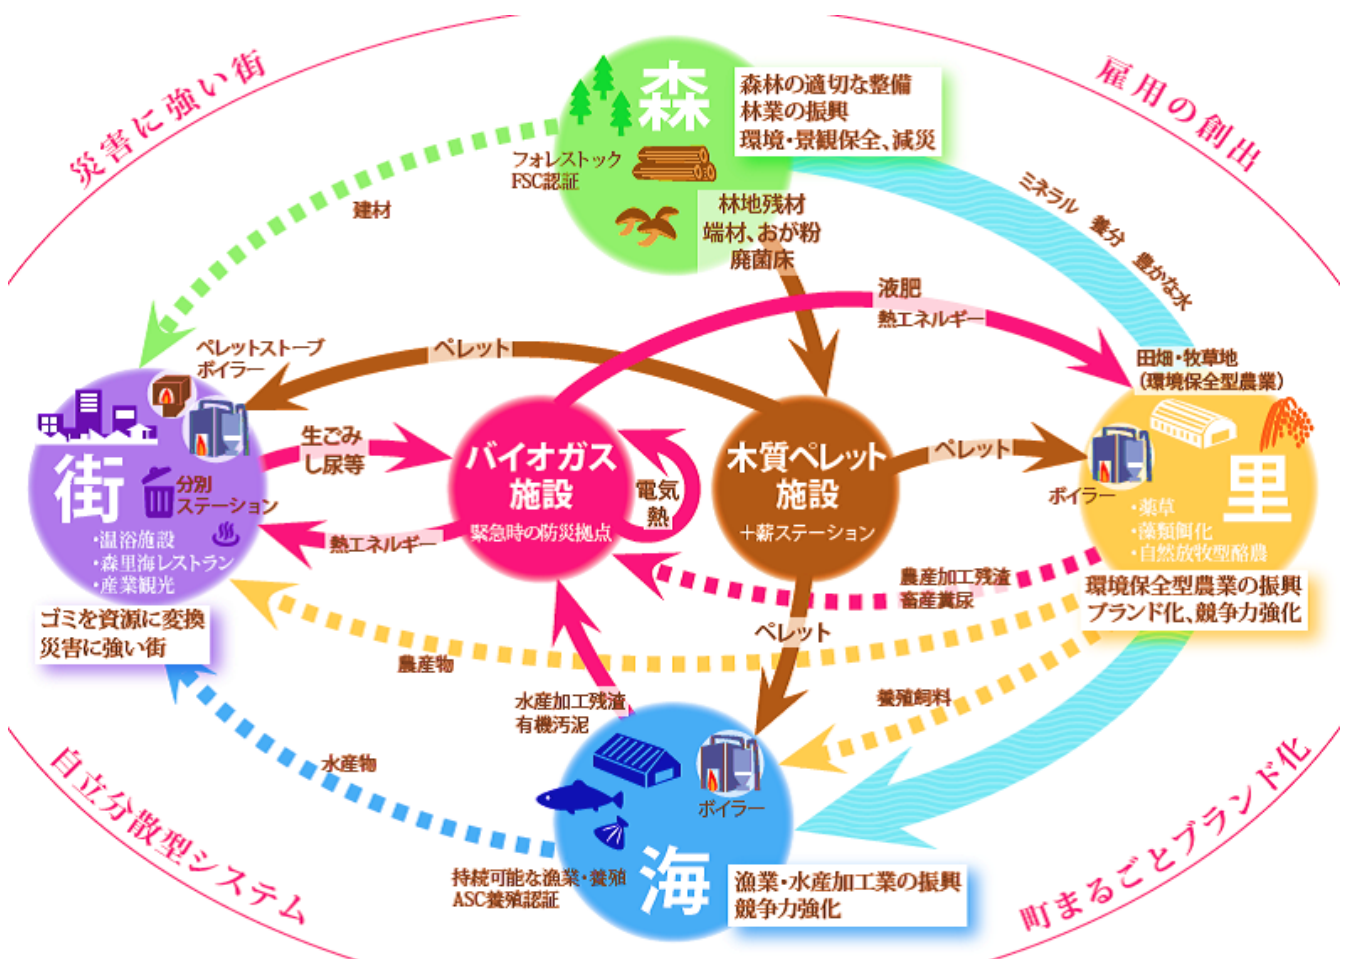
災害に強い街

雇用の創出

森

森林の適切な整備
林業の振興
環境・景観保全、減災

フォレストック
FSC認証

建材

林地残材
端材、おが粉
廃菌床

ミネラル　養分　豊かな水

液肥
熱エネルギー

ペレットストーブ
ボイラー

ペレット

田畑・牧草地
(環境保全型農業)

街

生ごみ
し尿等

バイオガス
施設
緊急時の防災拠点

電気
熱

木質ペレット
施設
+薪ステーション

ペレット

ボイラー

里

分別
ステーション

・温浴施設
・森里海レストラン
・産業観光

熱エネルギー

・薬草
・藻類飼化
・自然放牧型酪農

農産加工残渣
畜産糞尿

環境保全型農業の振興
ブランド化、競争力強化

ゴミを資源に変換
災害に強い街

農産物

ペレット

水産加工残渣
有機汚泥

養殖飼料

水産物

ボイラー

自立分散型システム

町まるごとブランド化

持続可能な漁業・養殖
ASC養殖認証

海

漁業・水産加工業の振興
競争力強化